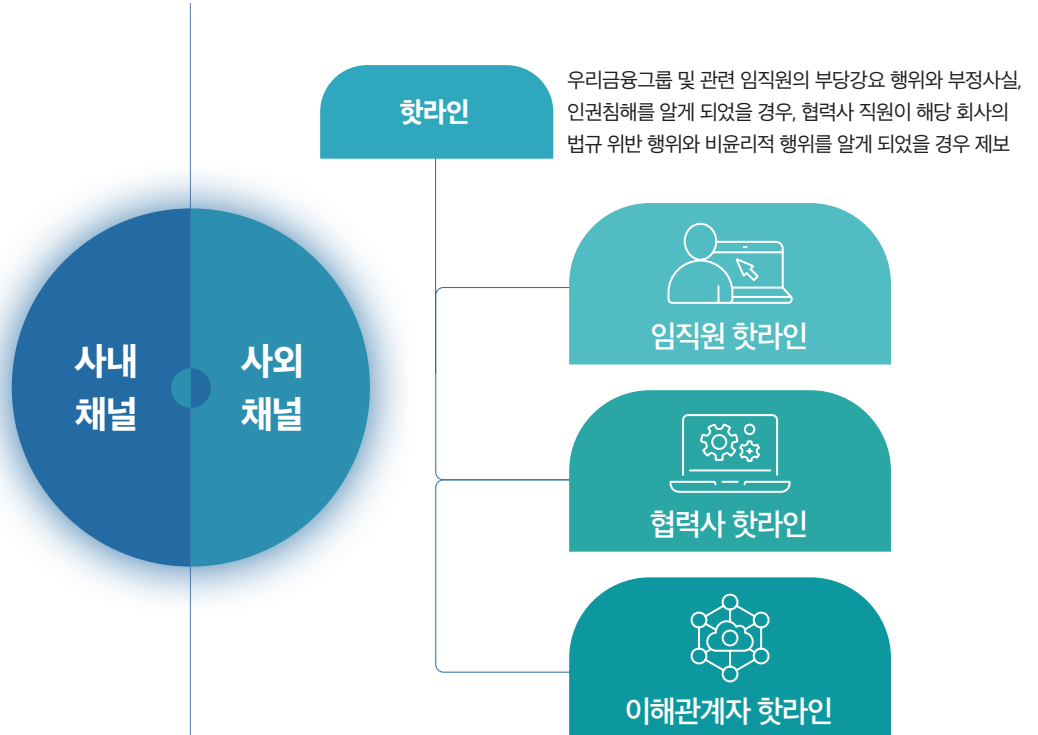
사내
채널

사외
채널

핫라인

우리금융그룹 및 관련 임직원의 부당강요 행위와 부정사실, 인권침해를 알게 되었을 경우, 협력사 직원이 해당 회사의 법규 위반 행위와 비윤리적 행위를 알게 되었을 경우 제보

임직원 핫라인

협력사 핫라인

이해관계자 핫라인